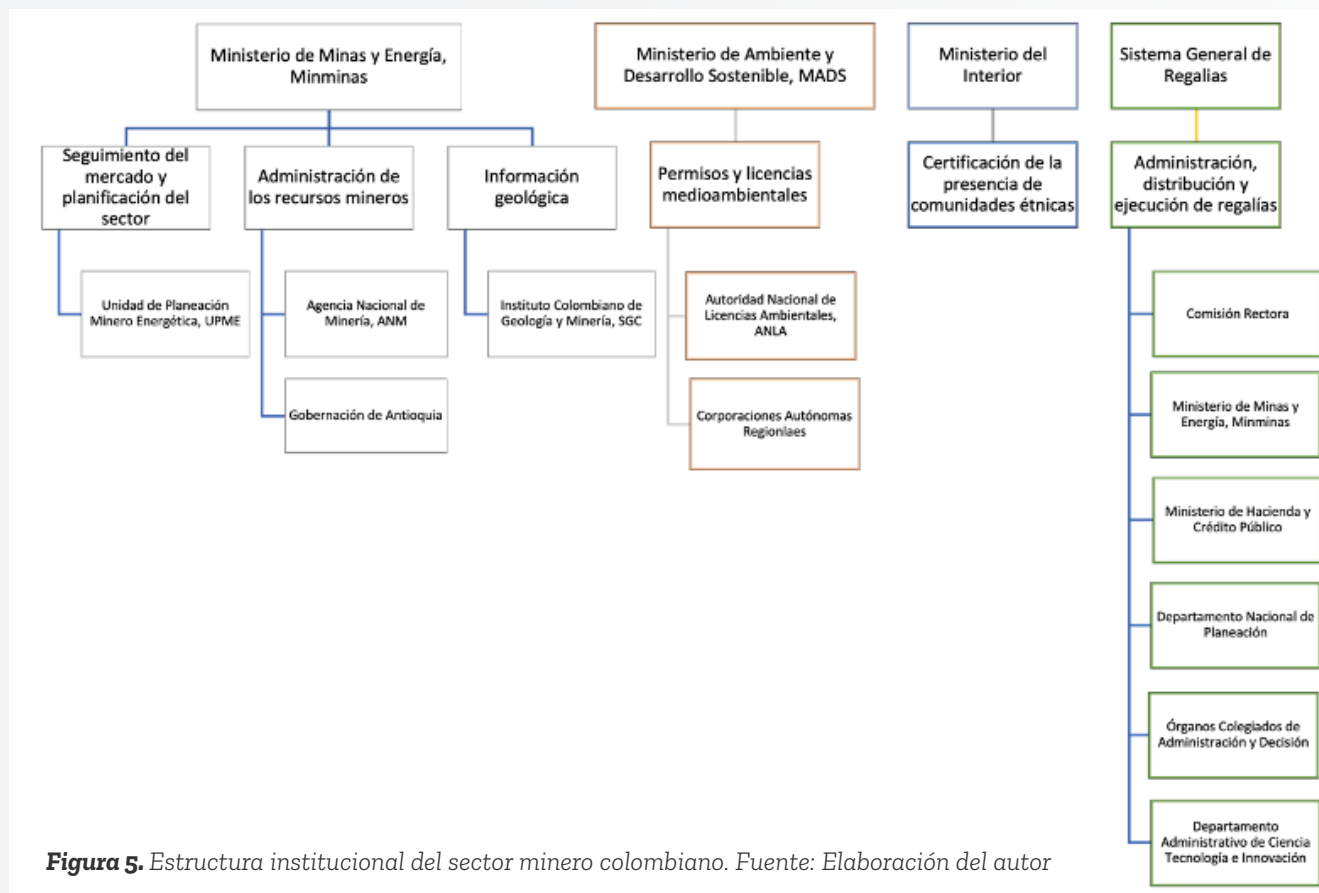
Ministerio de Minas y Energía, Minminas

Seguimiento del mercado y planificación del sector

Unidad de Planeación Minero Energética, UPME

Administración de los recursos mineros

Agencia Nacional de Minería, ANM

Gobernación de Antioquia

Información geológica

Instituto Colombiano de Geología y Minería, SGC

Ministerio de Ambiente y Desarrollo Sostenible, MADS

Permisos y licencias medioambientales

Autoridad Nacional de Licencias Ambientales, ANLA

Corporaciones Autónomas Regionlaes

Ministerio del Interior

Certificación de la presencia de comunidades étnicas

Sistema General de Regalias

Administración, distribución y ejecución de regalías

Comisión Rectora

Ministerio de Minas y Energía, Minminas

Ministerio de Hacienda y Crédito Público

Departamento Nacional de Planeación

Órganos Colegiados de Administración y Decisión

Departamento Administrativo de Ciencia Tecnología e Innovación

Figura 5. Estructura institucional del sector minero colombiano. Fuente: Elaboración del autor